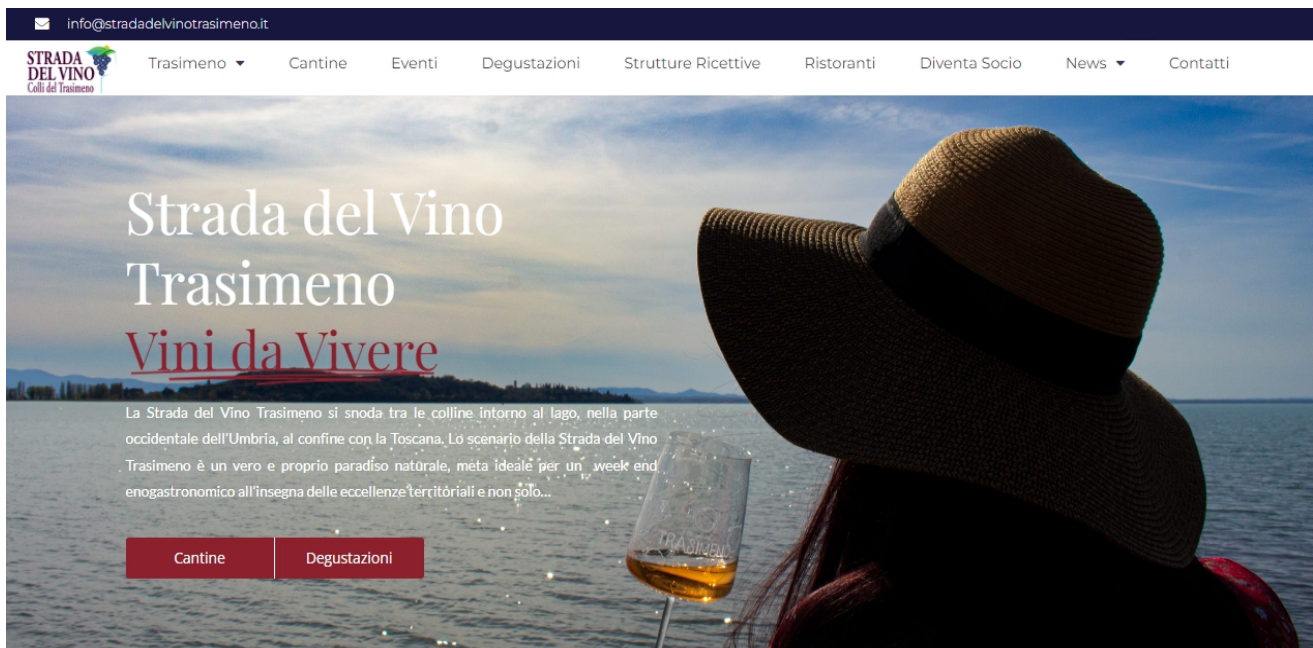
info@stradadelvinotrasimeno.it

STRADA DEL VINO Colli del Trasimeno

Trasimeno Cantine Eventi Degustazioni Strutture Ricettive Ristoranti Diventa Socio News Contatti

Strada del Vino Trasimeno

Vini da Vivere

La Strada del Vino Trasimeno si snoda tra le colline intorno al lago, nella parte occidentale dell'Umbria, al confine con la Toscana. Lo scenario della Strada del Vino Trasimeno è un vero e proprio paradiso naturale, meta ideale per un week end enogastronomico all'insegna delle eccellenze territoriali e non solo...

Cantine Degustazioni

TRASIMENO